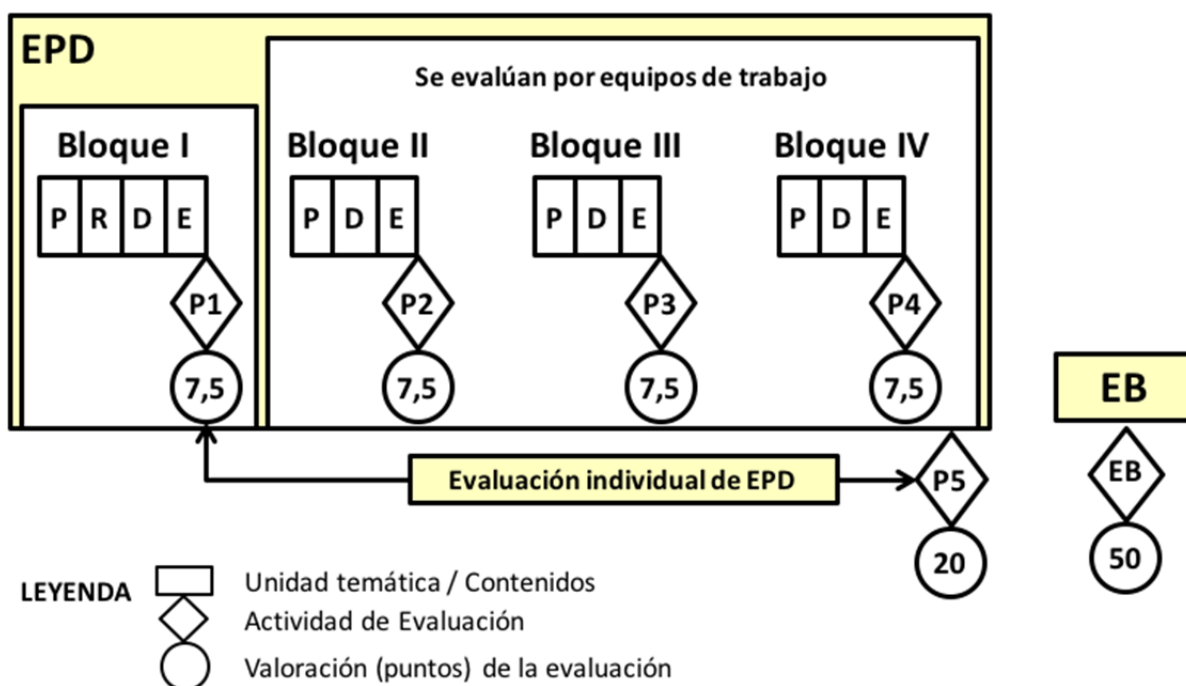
EPD

Se evalúan por equipos de trabajo

Bloque I

| P | R | D | E |
|---|---|---|---|

P1

7,5

Bloque II

| P | D | E |
|---|---|---|

P2

7,5

Bloque III

| P | D | E |
|---|---|---|

P3

7,5

Bloque IV

| P | D | E |
|---|---|---|

P4

7,5

EB

Evaluación individual de EPD

P5

20

EB

50

LEYENDA

Unidad temática / Contenidos

Actividad de Evaluación

Valoración (puntos) de la evaluación